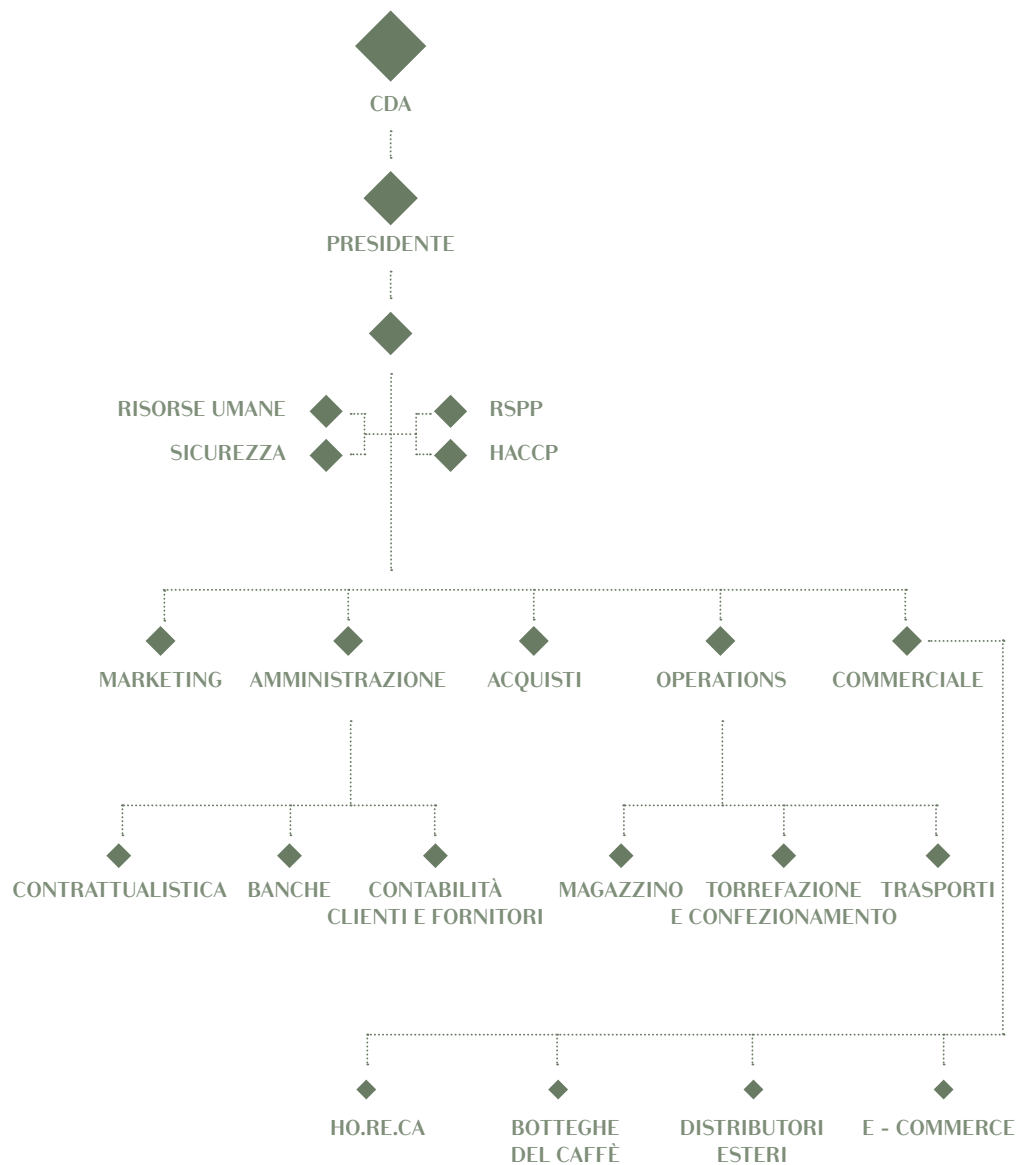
CDA

PRESIDENTE

RISORSE UMANE

SICUREZZA

RSPP

HACCP

MARKETING

AMMINISTRAZIONE

ACQUISTI

OPERATIONS

COMMERCIALE

CONTRATTUALISTICA

BANCHE

CONTABILITÀ CLIENTI E FORNITORI

MAGAZZINO

TORREFAZIONE E CONFEZIONAMENTO

TRASPORTI

HO.RE.CA

BOTTEGHE DEL CAFFÈ

DISTRIBUTORI ESTERI

E - COMMERCE